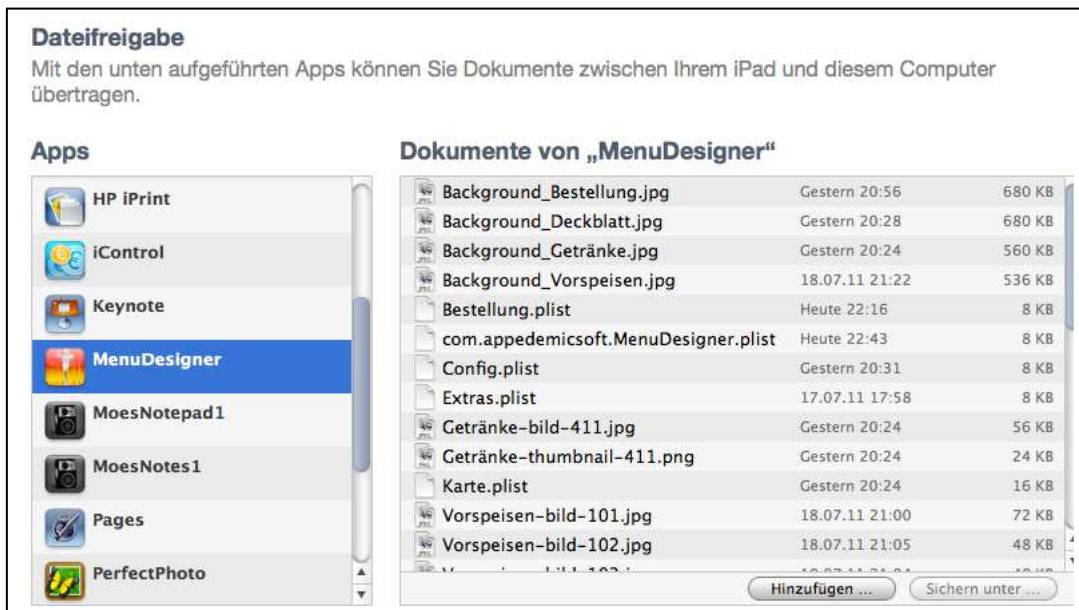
Dateifreigabe

Mit den unten aufgeführten Apps können Sie Dokumente zwischen Ihrem iPad und diesem Computer übertragen.

Apps

HP iPrint
iControl
Keynote
MenuDesigner
MoesNotepad1
MoesNotes1
Pages
PerfectPhoto

Dokumente von „MenuDesigner“

| | | |
|---|---|---|
| Background_Bestellung.jpg | Gestern 20:56 | 680 KB |
| Background_Deckblatt.jpg | Gestern 20:28 | 680 KB |
| Background_Getränke.jpg | Gestern 20:24 | 560 KB |
| Background_Vorspeisen.jpg | 18.07.11 21:22 | 536 KB |
| Bestellung.plist | Heute 22:16 | 8 KB |
| com.appedemicsoft.MenuDesigner.plist | Heute 22:43 | 8 KB |
| Config.plist | Gestern 20:31 | 8 KB |
| Extras.plist | 17.07.11 17:58 | 8 KB |
| Getränke-bild-411.jpg | Gestern 20:24 | 56 KB |
| Getränke-thumbnail-411.png | Gestern 20:24 | 24 KB |
| Karte.plist | Gestern 20:24 | 16 KB |
| Vorspeisen-bild-101.jpg | 18.07.11 21:00 | 72 KB |
| Vorspeisen-bild-102.jpg | 18.07.11 21:05 | 48 KB |
| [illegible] | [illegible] | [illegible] |

Hinzufügen ...
Sichern unter ...